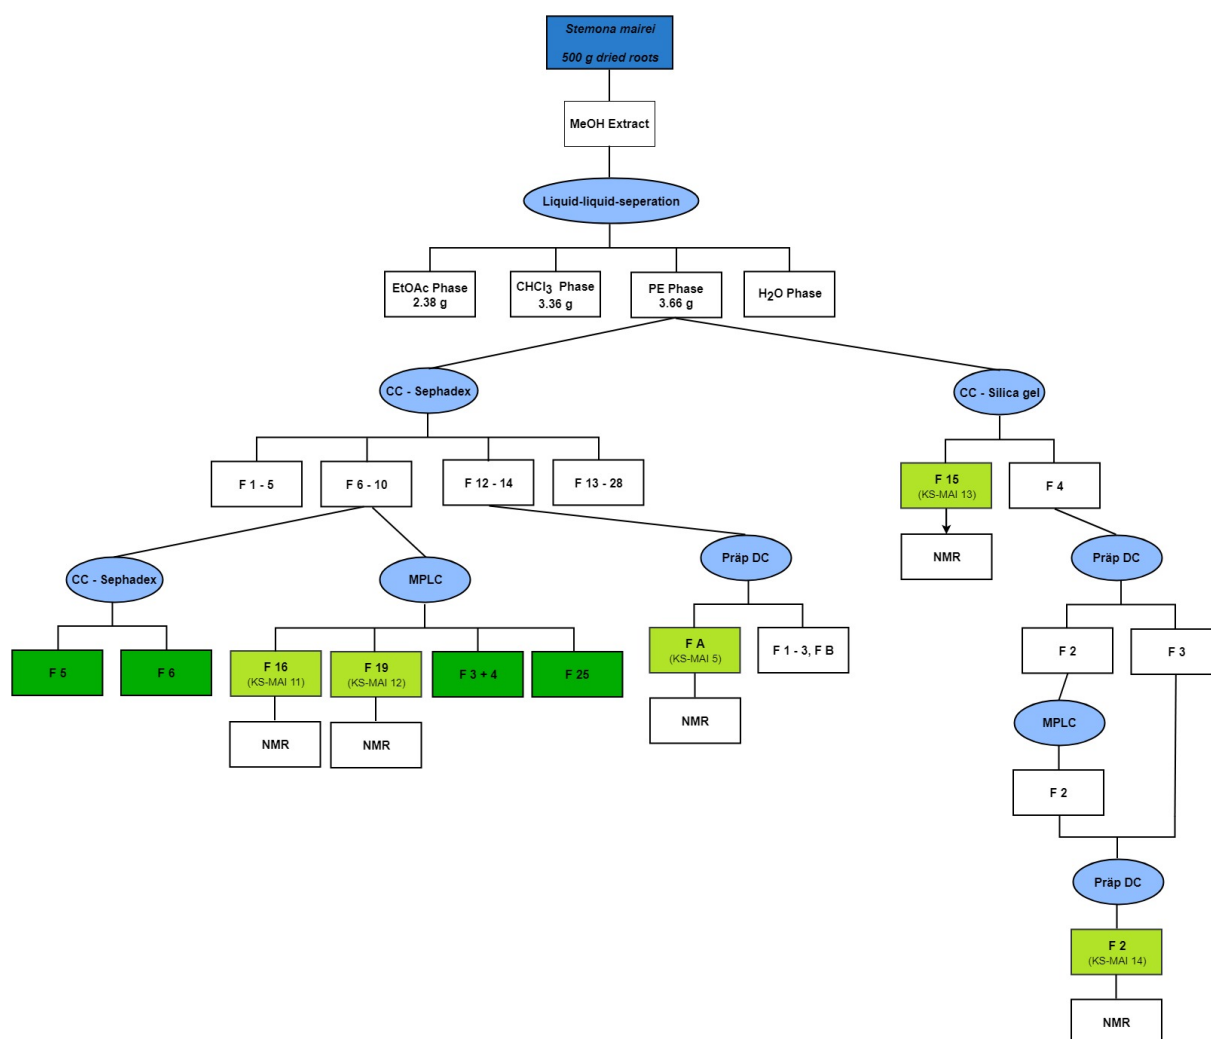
Stemona mairei
500 g dried roots

MeOH Extract

Liquid-liquid-seperation

EtOAc Phase 2.38 g

$CHCl_3$ Phase 3.36 g

PE Phase 3.66 g

$H_2O$ Phase

CC - Sephadex

CC - Silica gel

F 1 - 5

F 6 - 10

F 12 - 14

F 13 - 28

F 15 (KS-MAI 13)

F 4

NMR

CC - Sephadex

MPLC

Präp DC

Präp DC

F 5

F 6

F 16 (KS-MAI 11)

F 19 (KS-MAI 12)

F 3 + 4

F 25

F A (KS-MAI 5)

F 1 - 3, F B

F 2

F 3

NMR

NMR

NMR

MPLC

F 2

Präp DC

F 2 (KS-MAI 14)

NMR